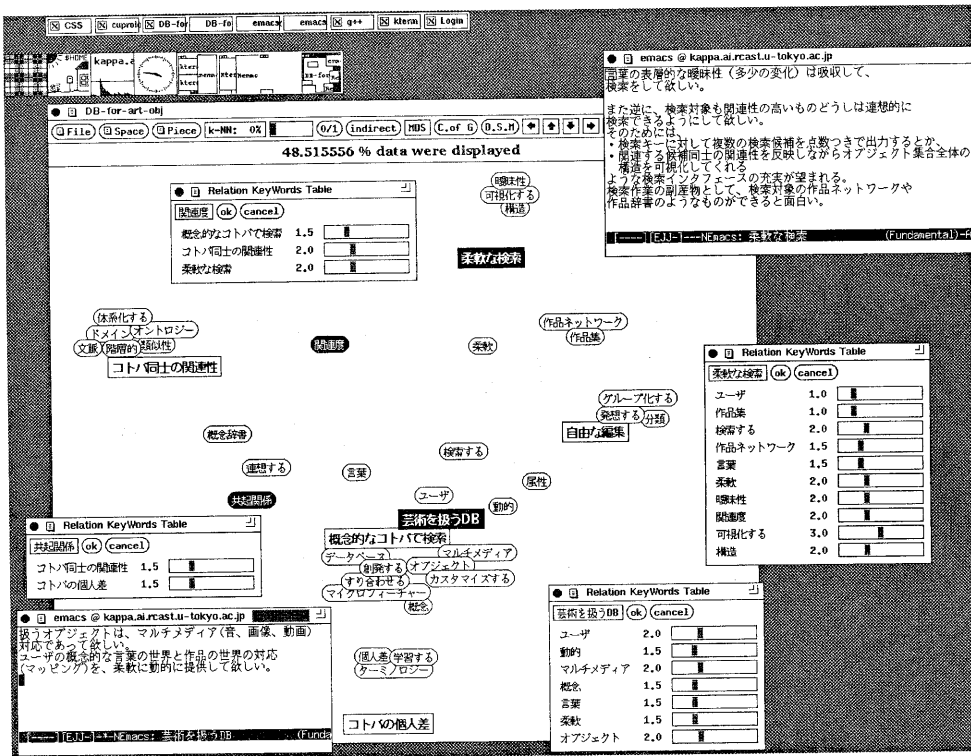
CSS cuprolo DB-for DB-fo emacs emacs g++ kterm Login

kappa.a

emacs @ kappa.ai.rcast.u-tokyo.ac.jp
言葉の表層的な曖昧性（多少の変化）は吸収して、
検索をして欲しい。

また逆に、検索対象も関連性の高いものどうしは連想的に
検索できるようにして欲しい。
そのためには、
・検索キーに対して複数の検索候補を点数つきで出力するとか、
・関連する検索同士の関連性を反映しながらオブジェクト集合全体の
　構造を可視化してくれる
ような検索インタフェースの充実が望まれる。
検索作業の副産物として、検索対象の作品ネットワークや
作品辞書のようなものができると面白い。

[----][EJJ-]---NEmacs: 柔軟な検索 (Fundamental)-A

DB-for-art-obj
File Space Piece k-NN: 0% 0/1 indirect MDS C.of G D.S.M
48.515556 % data were displayed

Relation KeyWords Table
関連度 ok cancel
概念的なコトバで検索 1.5
コトバ同士の関連性 2.0
柔軟な検索 2.0

曖昧性
可視化する
構造
柔軟な検索
体系化する
ドメイン オントロジー
文脈 階層的 類似性
コトバ同士の関連性
関連度
柔軟
作品ネットワーク
作品集
グループ化する
発想する 分類
自由な編集
概念辞書
検索する
連想する
言葉
属性
ユーザ
動的
共起関係
芸術を扱うDB
概念的なコトバで検索
データベース
マルチメディア
創発する
オブジェクト
すり合わせる
カスタマイズする
マイクロフィーチャー
概念
個人差 学習する
ターミノロジー
コトバの個人差

Relation KeyWords Table
柔軟な検索 ok cancel
ユーザ 1.0
作品集 1.0
検索する 2.0
作品ネットワーク 1.5
言葉 1.5
柔軟 2.0
曖昧性 2.0
関連度 2.0
可視化する 3.0
構造 2.0

Relation KeyWords Table
共起関係 ok cancel
コトバ同士の関連性 1.5
コトバの個人差 1.5

emacs @ kappa.ai.rcast.u-tokyo.ac.jp
扱うオブジェクトは、マルチメディア（音、画像、動画）
対応であって欲しい。
ユーザの概念的な言葉の世界と作品の世界の対応
（マッピング）を、柔軟に動的に提供して欲しい。

[----][EJJ-]---NEmacs: 芸術を扱うDB (Funda

Relation KeyWords Table
芸術を扱うDB ok cancel
ユーザ 2.0
動的 1.5
マルチメディア 2.0
概念 1.5
言葉 1.5
柔軟 1.5
オブジェクト 1.5